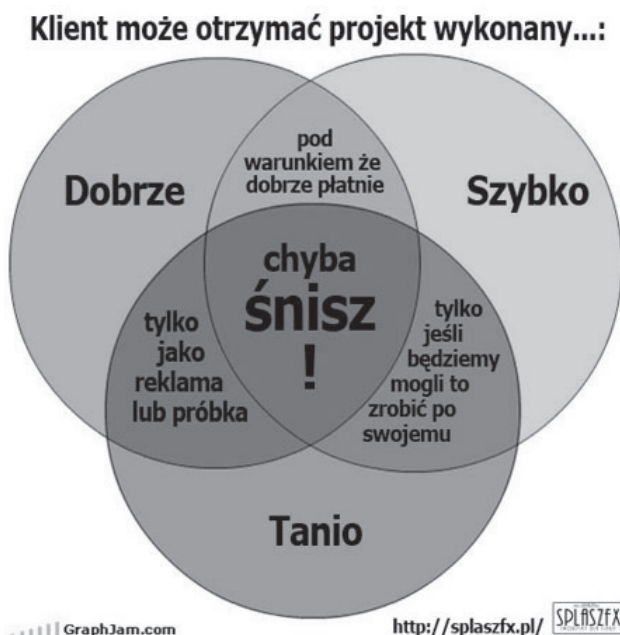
Klient może otrzymać projekt wykonany...:

Dobrze

pod warunkiem że dobrze płatnie

Szybko

chyba śnisz !

tylko jako reklama lub próbka

tylko jeśli będziemy mogli to zrobić po swojemu

Tanio

GraphJam.com

http://splaszfx.pl/

SPLASZFX